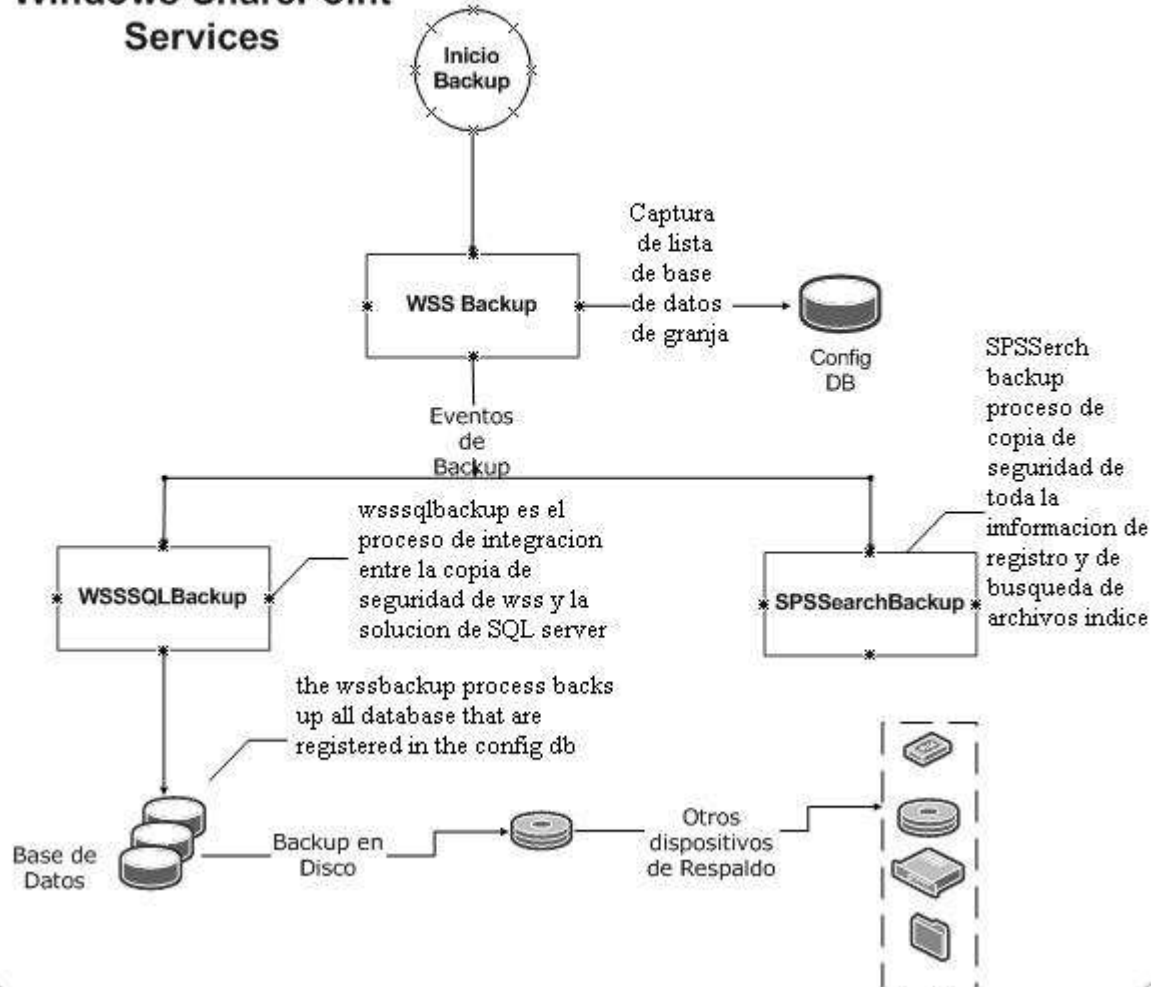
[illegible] Services

Inicio Backup

Captura de lista de base de datos de granja

WSS Backup

Config DB

SPSSerch backup proceso de copia de seguridad de toda la imformacion de registro y de busqueda de archivos indice

Eventos de Backup

wsssqlbackup es el proceso de integracion entre la copia de seguridad de wss y la solucion de SQL server

WSSSQLBackup

SPSSearchBackup

the wssbackup process backs up all database that are registered in the config db

Base de Datos

Backup en Disco

Otros dispositivos de Respaldo